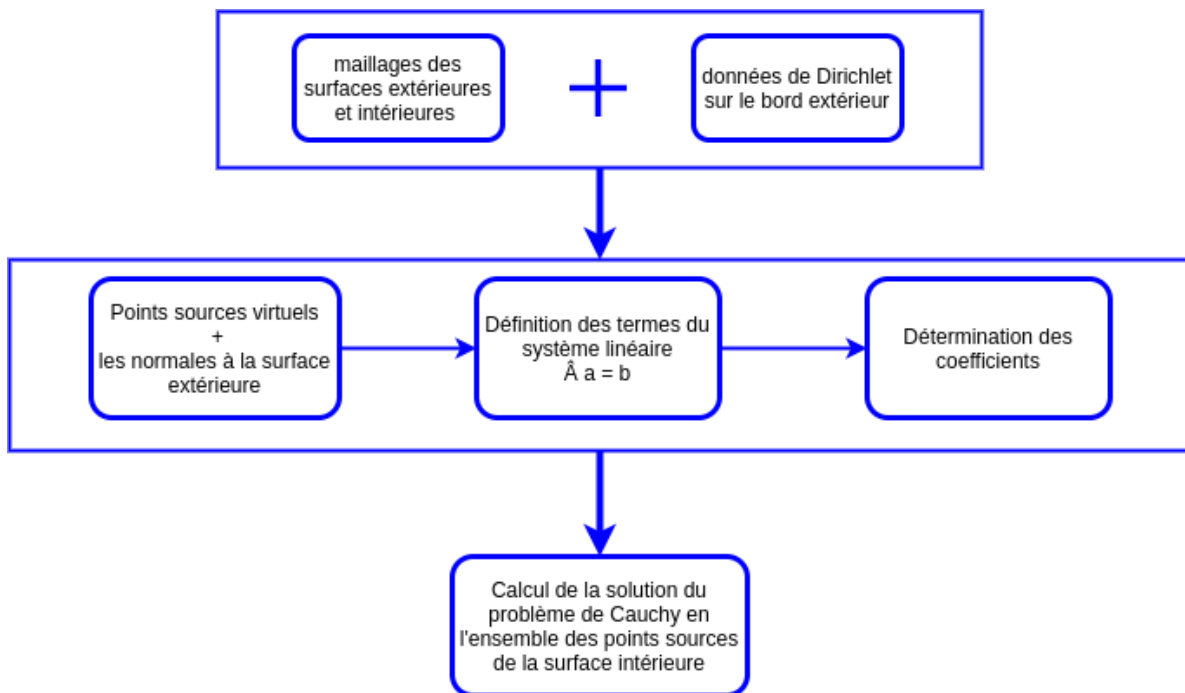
maillages des surfaces extérieures et intérieures

+

données de Dirichlet sur le bord extérieur

Points sources virtuels
+
les normales à la surface extérieure

Définition des termes du système linéaire
Â a = b

Détermination des coefficients

Calcul de la solution du problème de Cauchy en l'ensemble des points sources de la surface intérieure